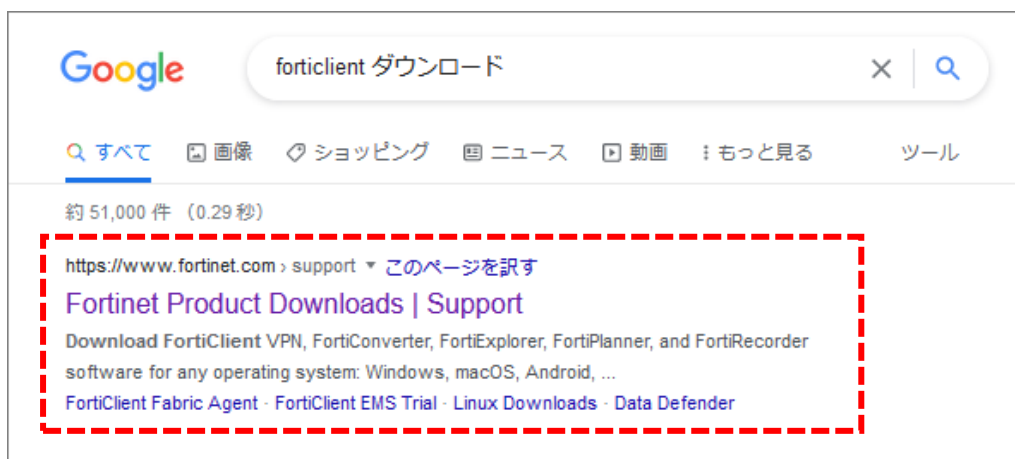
Google

forticlient ダウンロード

すべて 画像 ショッピング ニュース 動画 もっと見る ツール

約 51,000 件 (0.29 秒)

https://www.fortinet.com › support ▾ このページを訳す

Fortinet Product Downloads | Support

Download FortiClient VPN, FortiConverter, FortiExplorer, FortiPlanner, and FortiRecorder software for any operating system: Windows, macOS, Android, ...

FortiClient Fabric Agent · FortiClient EMS Trial · Linux Downloads · Data Defender